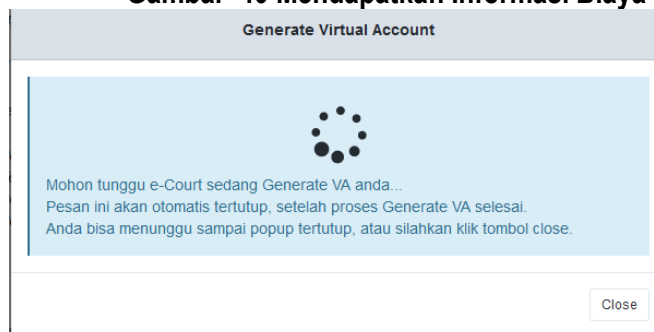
Gambar 10 Mendapatkan Informasi Biaya

Generate Virtual Account

Mohon tunggu e-Court sedang Generate VA anda...
Pesan ini akan otomatis tertutup, setelah proses Generate VA selesai.
Anda bisa menunggu sampai popup tertutup, atau silahkan klik tombol close.

Close